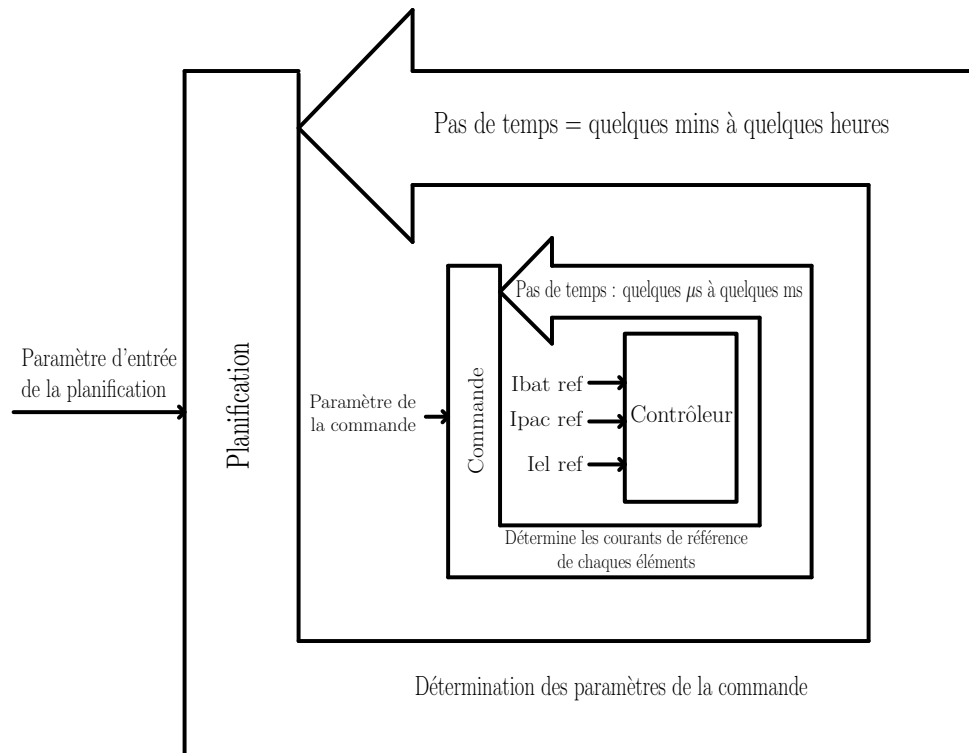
Pas de temps = quelques mins à quelques heures

Paramètre d'entrée de la planification

Planification

Pas de temps : quelques $\mu$s à quelques ms

Paramètre de la commande

Commande

Ibat ref

Ipac ref

Iel ref

Contrôleur

Détermine les courants de référence de chaques éléments

Détermination des paramètres de la commande